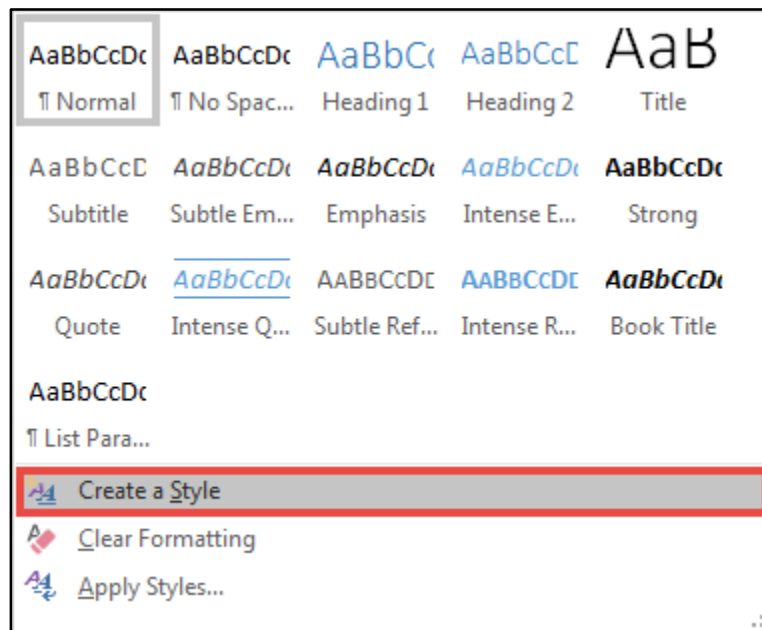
AaBbCcDc
¶ Normal

AaBbCcDc
¶ No Spac...

AaBbCc
Heading 1

AaBbCcD
Heading 2

AaB
Title

AaBbCcD
Subtitle

AaBbCcDc
Subtle Em...

AaBbCcDc
Emphasis

AaBbCcDc
Intense E...

AaBbCcDc
Strong

AaBbCcDc
Quote

AaBbCcDc
Intense Q...

AABBCCDD
Subtle Ref...

AABBCCDD
Intense R...

AaBbCcDc
Book Title

AaBbCcDc
¶ List Para...

Create a Style
Clear Formatting
Apply Styles...